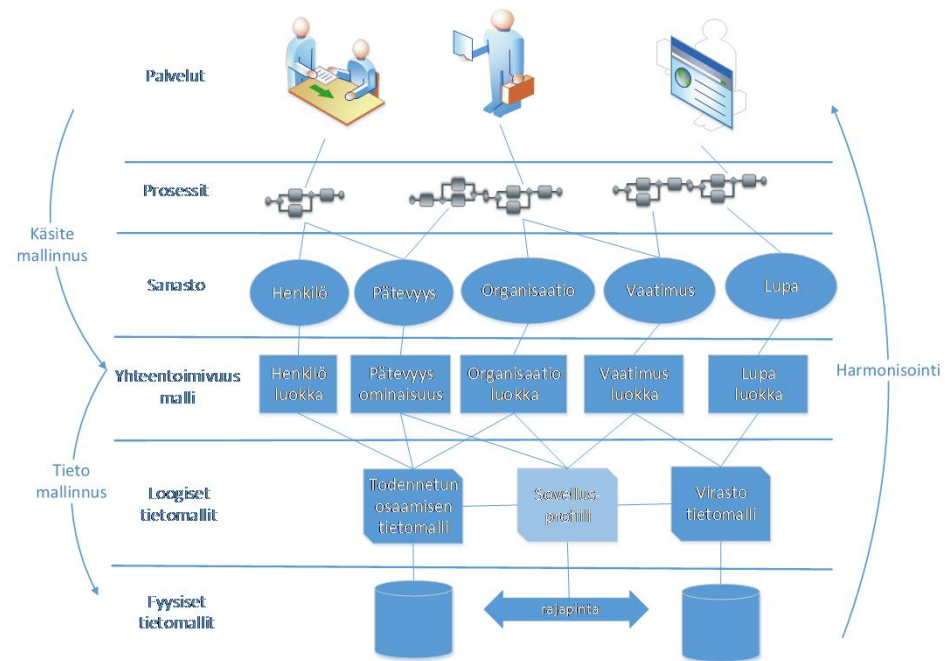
Palvelut

Prosessit

Käsite mallinnus

Sanasto

Henkilö

Pätevyys

Organisaatio

Vaatimus

Lupa

Yhteentoimivuus malli

Henkilö luokka

Pätevyys ominaisuus

Organisaatio luokka

Vaatimus luokka

Lupa luokka

Harmonisointi

Tieto mallinnus

Loogiset tietomallit

Todennetun osaamisen tietomalli

Sovellus profiili

Virasto tietomalli

Fyysiset tietomallit

rajapinta